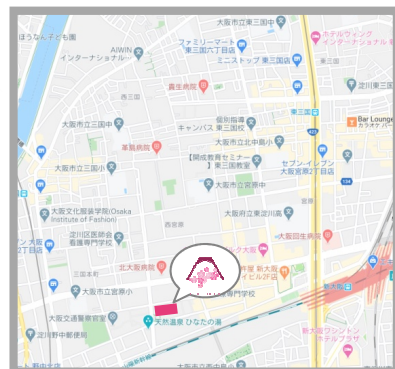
ほうらんそら号
大阪市立三国中
ホテルウィング インターナショナル
AIWIN インターナショナル
ファミリーマート 東三国六丁目店
東三国
ミニストップ 東三国店
淀川東三国
真生病院
西三国
大阪市立三国小
佛教大学 大阪キャンパス
東三国
Bar Lounge カラオケ バー
大阪市立北中島小
華藤病院
【開成教育セミナー】東三国教室
セブンイレブン 大阪宮原2丁目店
大阪市立三国小
大阪市立東淀川中
大阪文化服装学院(Osaka Institute of Fashion)
大阪府立東淀川高
淀川区医師会 看護専門学校
北大阪病院
大阪市立宮原小
新大阪
学校
大阪通関事務所
天然温泉 ひなたの湯
淀川新中郵便局
新大阪ワシントンホテルプラザ